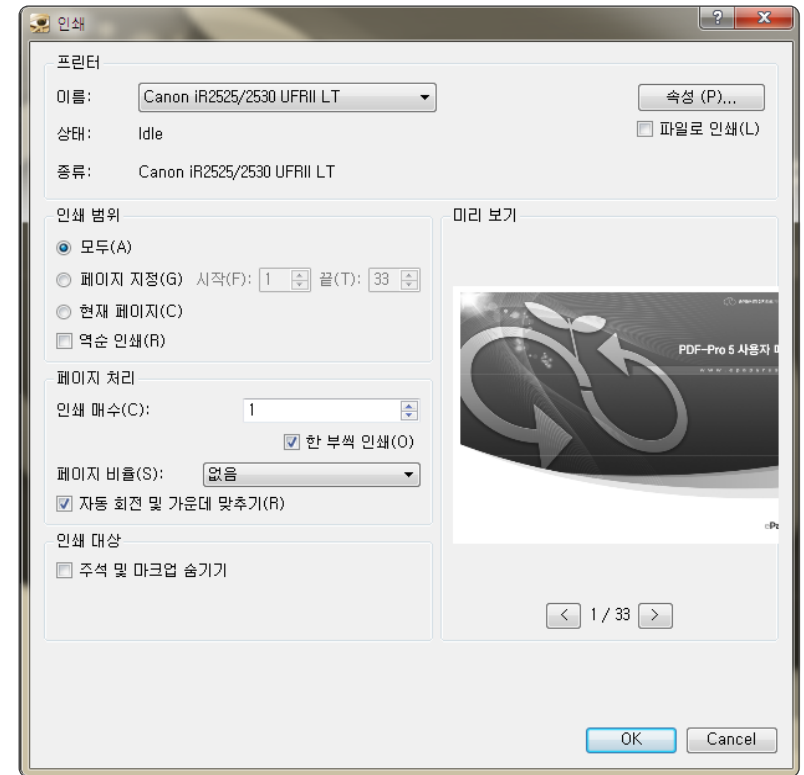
인쇄

?

x

프린터

이름: Canon iR2525/2530 UFRII LT

속성 (P)...

파일로 인쇄(L)

상태: Idle

종류: Canon iR2525/2530 UFRII LT

인쇄 범위

모두(A)

페이지 지정(G) 시작(F): 1 끝(T): 33

현재 페이지(C)

역순 인쇄(R)

미리 보기

PDF-Pro 5 사용자 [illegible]

페이지 처리

인쇄 매수(C): 1

한 부씩 인쇄(O)

페이지 비율(S): 없음

자동 회전 및 가운데 맞추기(R)

인쇄 대상

주석 및 마크업 숨기기

< 1 / 33 >

OK

Cancel